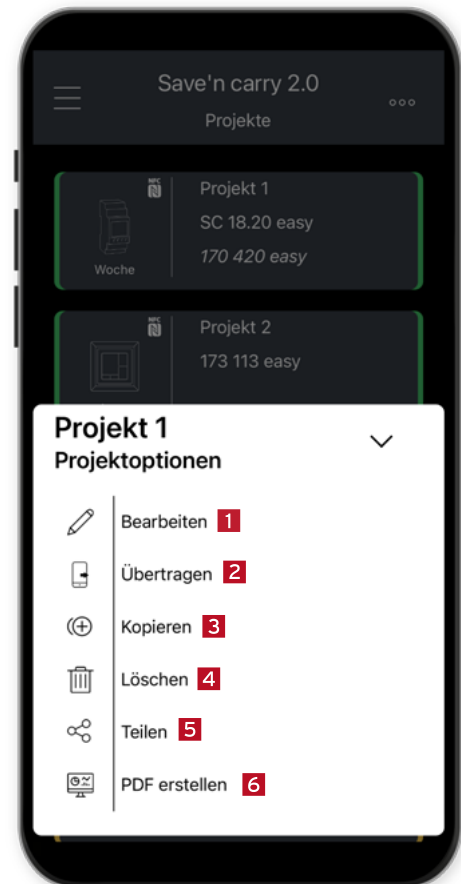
Save'n carry 2.0
Projekte

NFC
Woche
Projekt 1
SC 18.20 easy
170 420 easy

NFC
Projekt 2
173 113 easy

Projekt 1
Projektoptionen

Bearbeiten 1
Übertragen 2
Kopieren 3
Löschen 4
Teilen 5
PDF erstellen 6